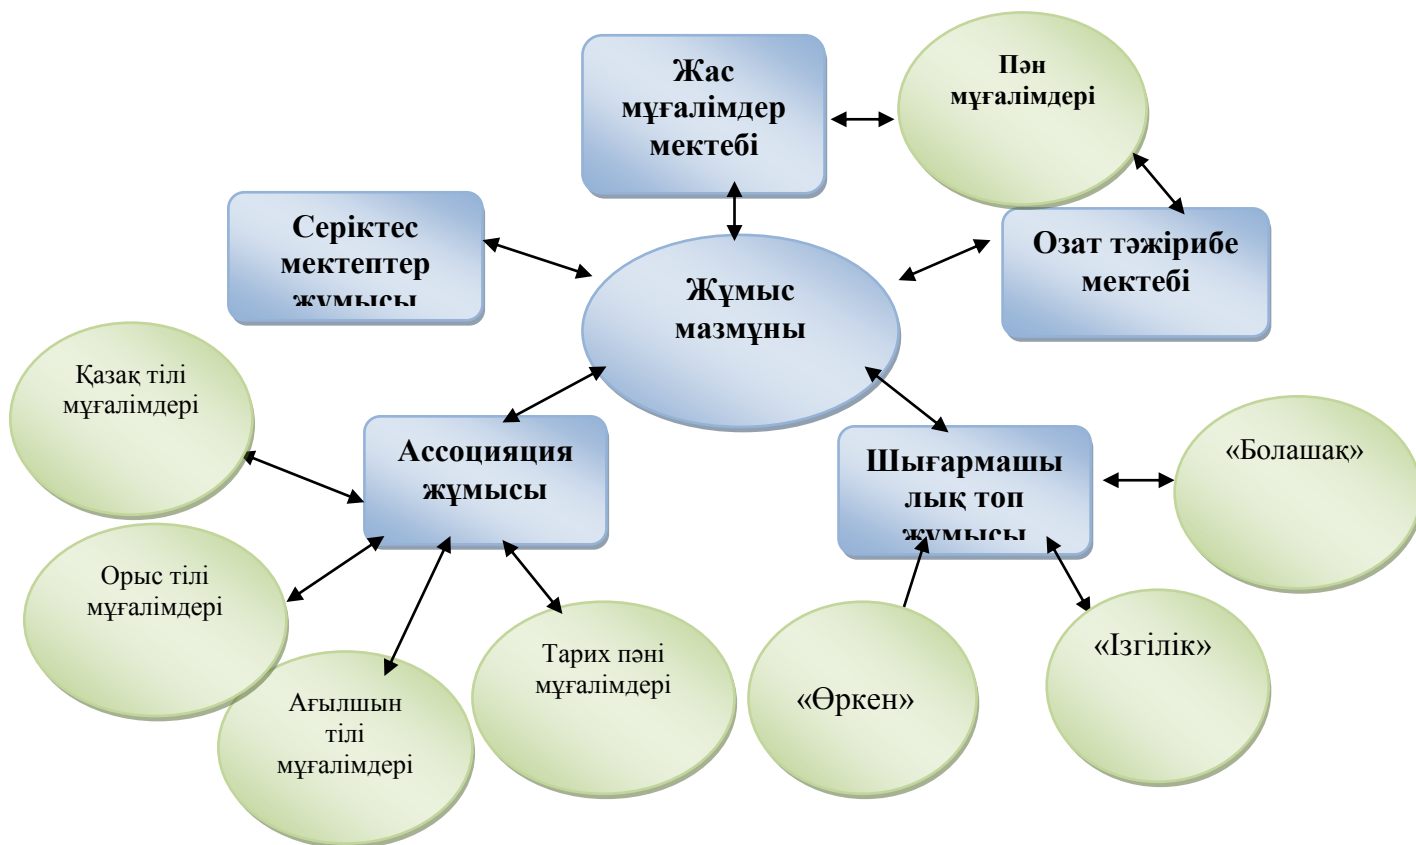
Жас мұғалімдер мектебі

Пән мұғалімдері

Серіктес мектептер жұмысы

Жұмыс мазмұны

Озат тәжірибе мектебі

Қазақ тілі мұғалімдері

Ассоциация жұмысы

Шығармашылық топ жұмысы

«Болашақ»

Орыс тілі мұғалімдері

Ағылшын тілі мұғалімдері

Тарих пәні мұғалімдері

«Өркен»

«Ізгілік»